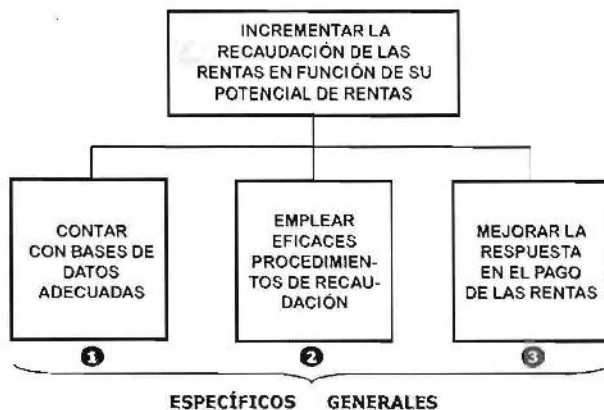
INCREMENTAR LA RECAUDACIÓN DE LAS RENTAS EN FUNCIÓN DE SU POTENCIAL DE RENTAS

CONTAR CON BASES DE DATOS ADECUADAS

EMPLEAR EFICACES PROCEDIMIENTOS DE RECAUDACIÓN

MEJORAR LA RESPUESTA EN EL PAGO DE LAS RENTAS

1

2

3

ESPECÍFICOS GENERALES